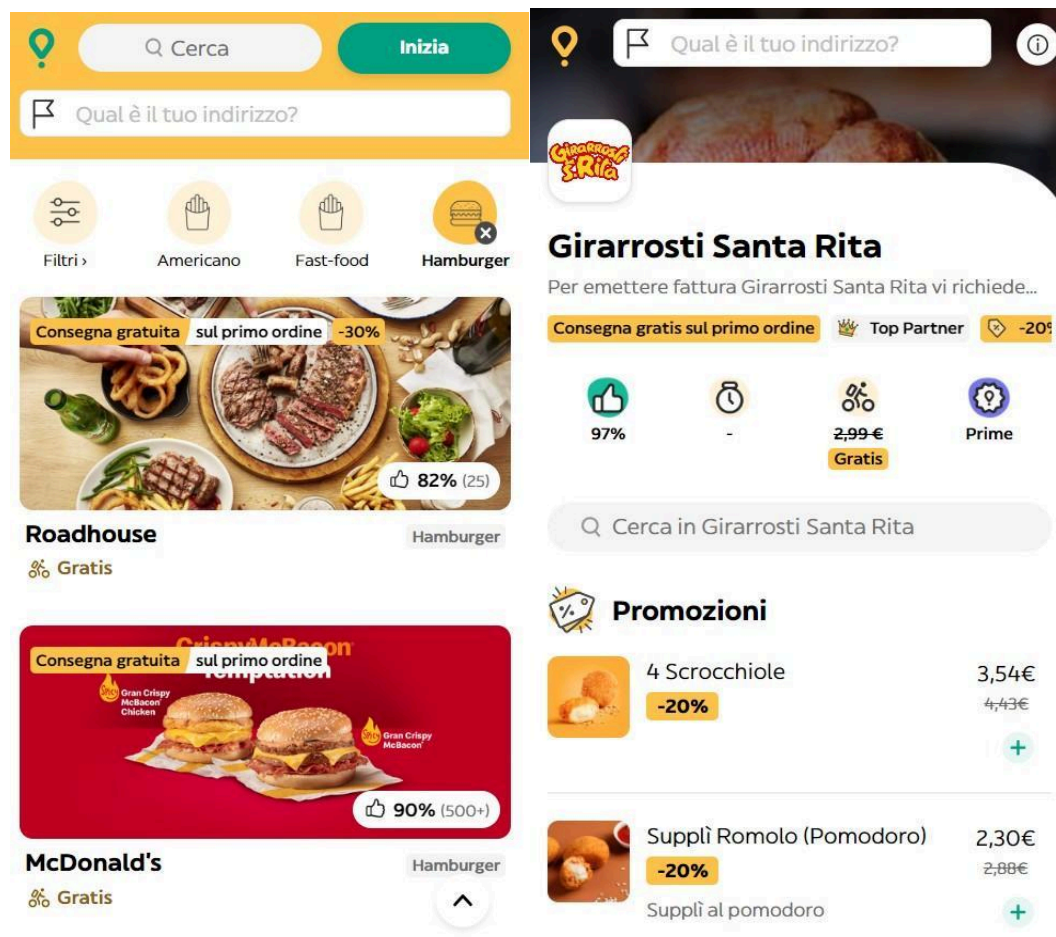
Cerca

Inizia

Qual è il tuo indirizzo?

Filtri ›

Americano

Fast-food

Hamburger

Consegna gratuita sul primo ordine -30%

82% (25)

Roadhouse

Hamburger

Gratis

CrispyMcBacon Temptation

Consegna gratuita sul primo ordine

Gran Crispy McBacon Chicken

Gran Crispy McBacon

90% (500+)

McDonald's

Hamburger

Gratis

Qual è il tuo indirizzo?

Girarrosti S.Rita

Girarrosti Santa Rita

Per emettere fattura Girarrosti Santa Rita vi richiede...

Consegna gratis sul primo ordine

Top Partner

-20

97%

-

~~2,99 €~~

Gratis

Prime

Cerca in Girarrosti Santa Rita

Promozioni

4 Scrocchiole

-20%

3,54€

~~4,43€~~

+

Supplì Romolo (Pomodoro)

-20%

Supplì al pomodoro

2,30€

~~2,88€~~

+